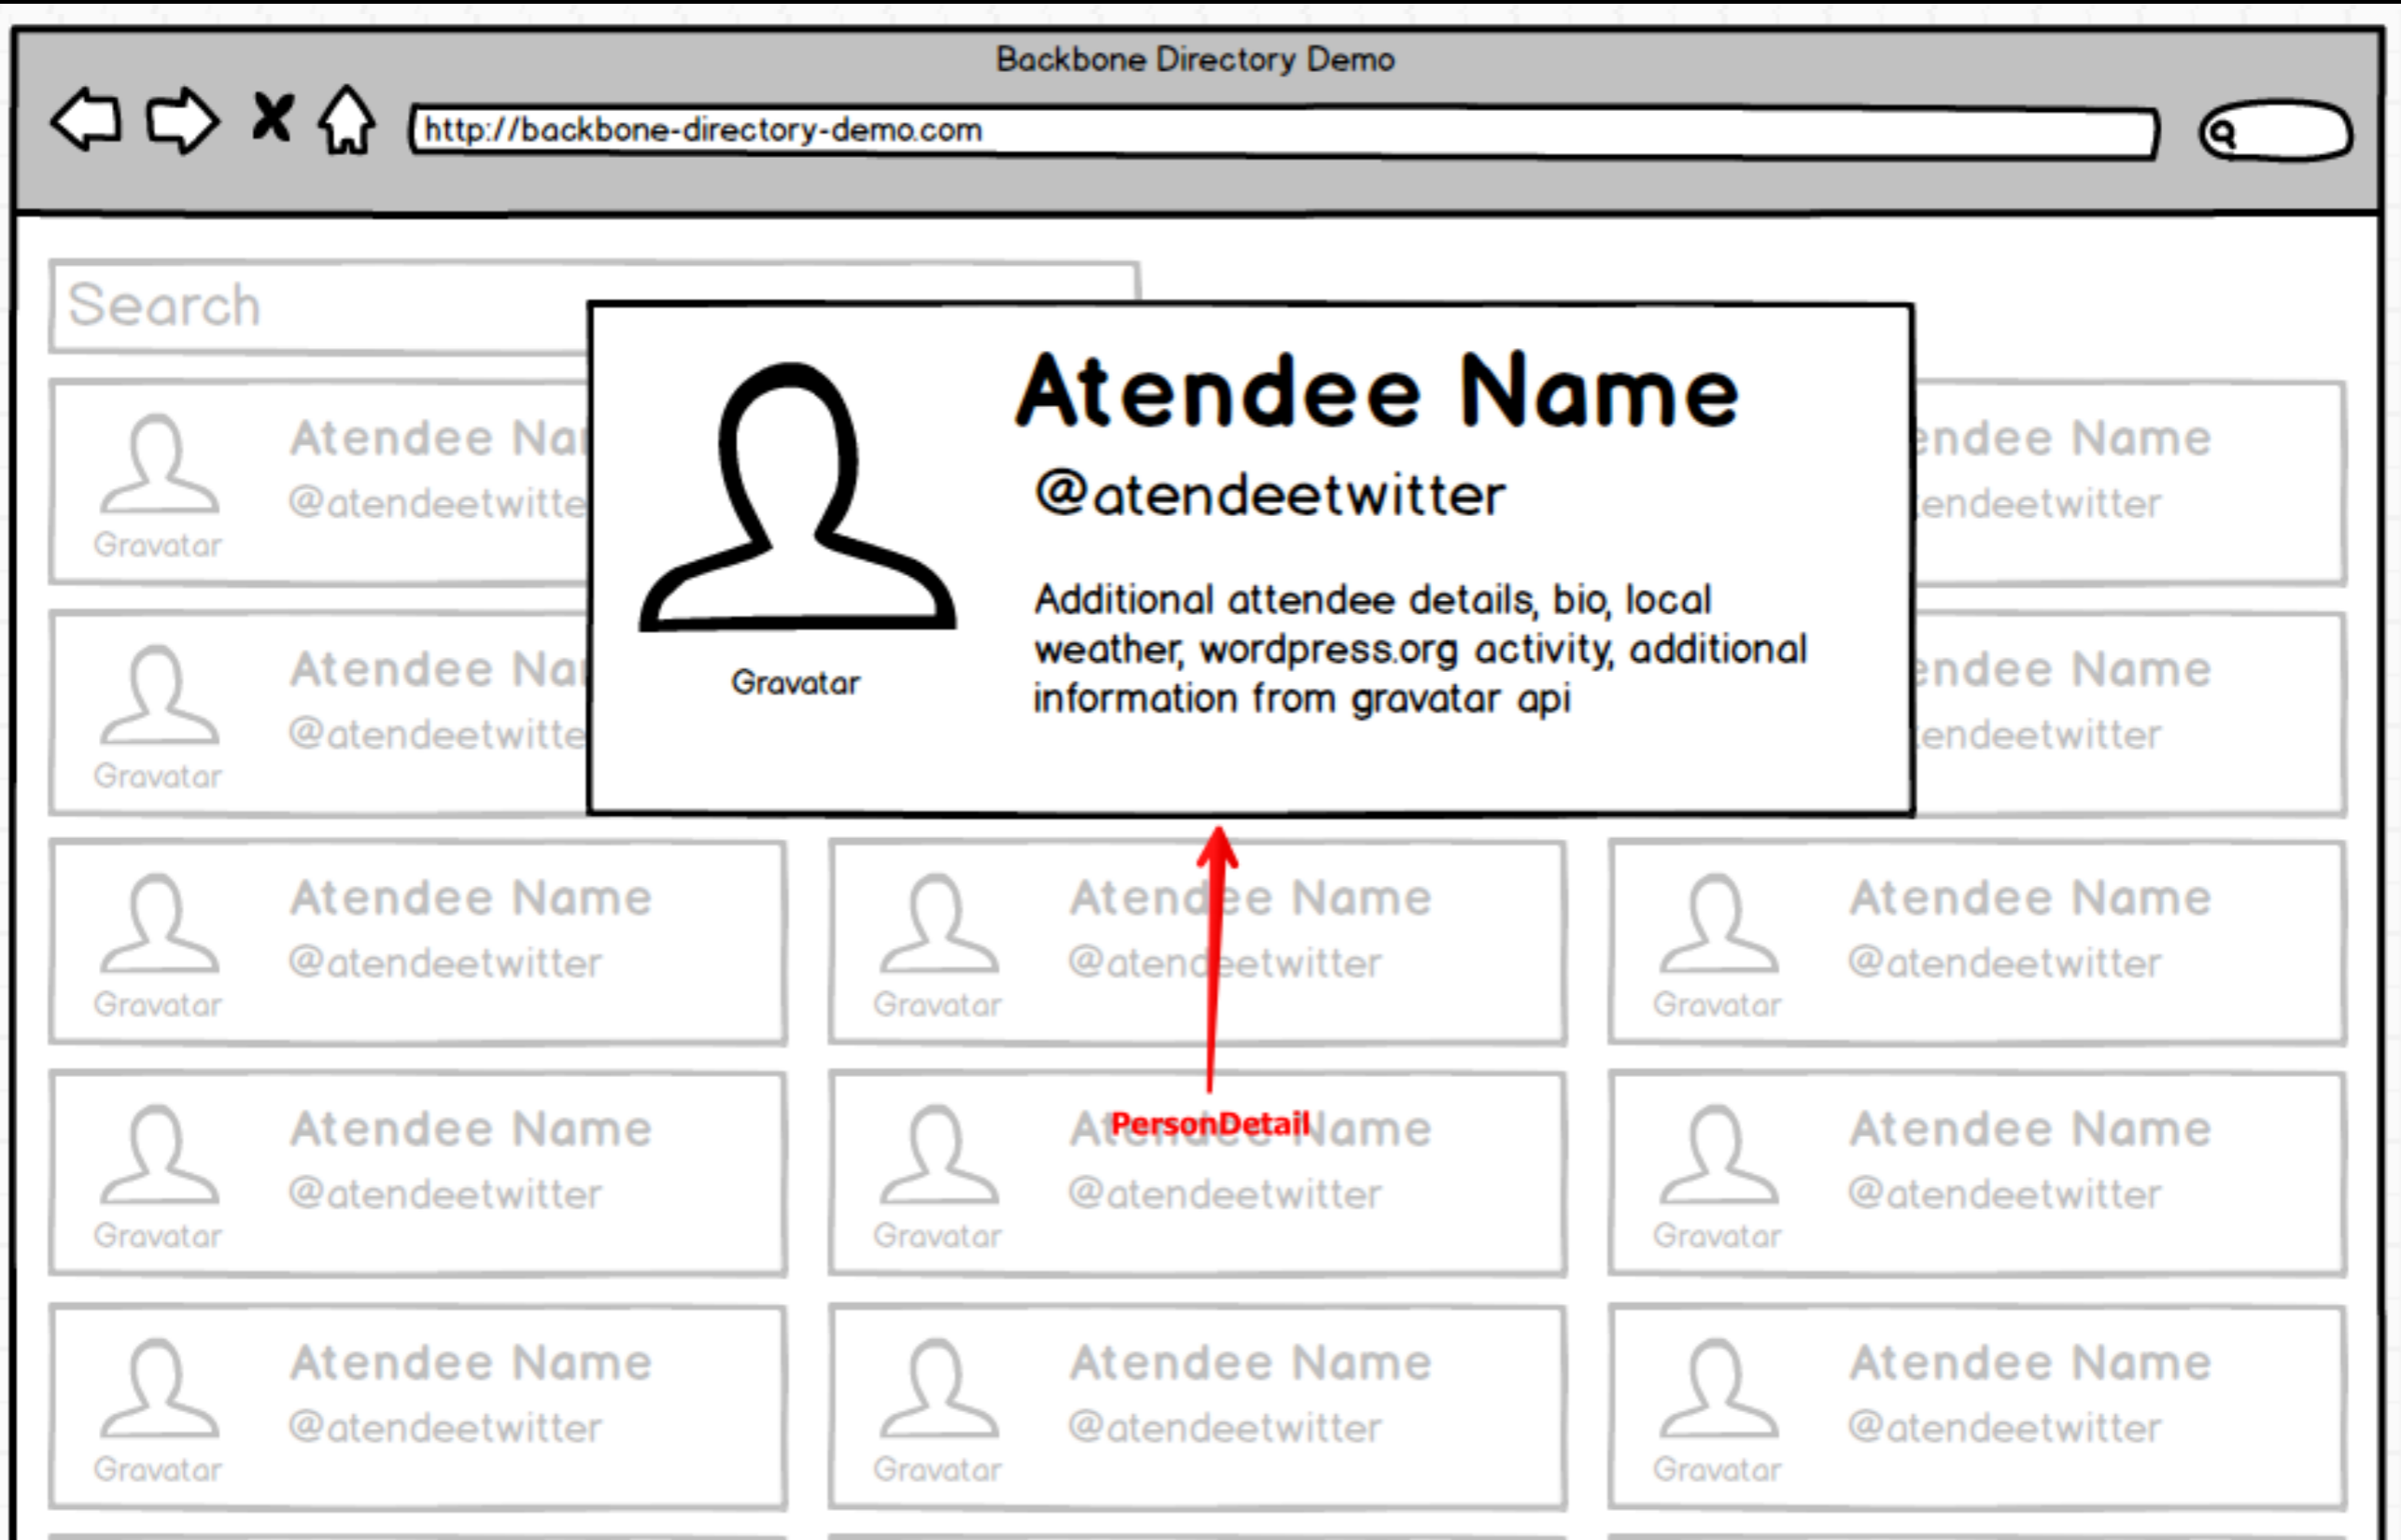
Backbone Directory Demo

http://backbone-directory-demo.com

Search

Gravatar

Atendee Name

@atendeetwitter

Additional attendee details, bio, local weather, wordpress.org activity, additional information from gravatar api

Atendee Na
@atendeetwitte
Gravatar

endee Name
endeetwitter

Atendee Na
@atendeetwitte
Gravatar

endee Name
endeetwitter

Atendee Name
@atendeetwitter
Gravatar

Atendee Name
@atendeetwitter
Gravatar

Atendee Name
@atendeetwitter
Gravatar

Atendee Name
@atendeetwitter
Gravatar

PersonDetail

Atendee Name
@atendeetwitter
Gravatar

Atendee Name
@atendeetwitter
Gravatar

Atendee Name
@atendeetwitter
Gravatar

Atendee Name
@atendeetwitter
Gravatar

Atendee Name
@atendeetwitter
Gravatar